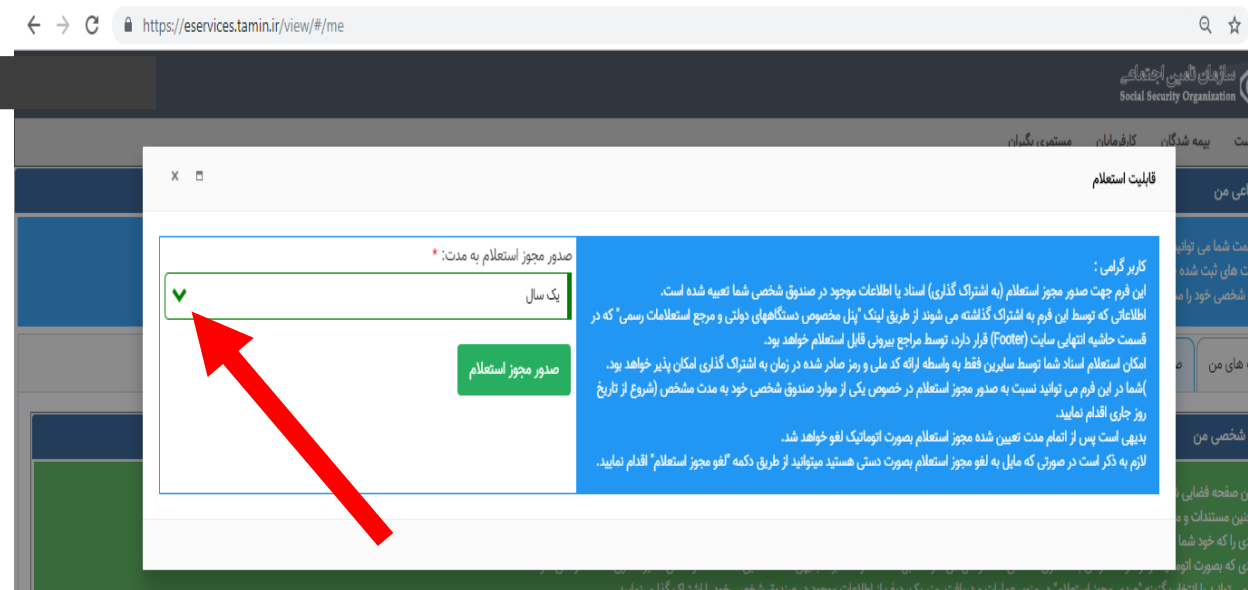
https://eservices.tamin.ir/view/#/me

سازمان تأمین اجتماعی
Social Security Organization

بیمه شدگان کارفرمایان مستمری بگیران

قابلیت استعلام

کاربر گرامی :
این فرم جهت صدور مجوز استعلام (به اشتراک گذاری) اسناد یا اطلاعات موجود در صندوق شخصی شما تعبیه شده است.
اطلاعاتی که توسط این فرم به اشتراک گذاشته می شوند از طریق لینک "پنل مخصوص دستگاههای دولتی و مرجع استعلامات رسمی" که در قسمت حاشیه انتهایی سایت (Footer) قرار دارد، توسط مراجع بیرونی قابل استعلام خواهد بود.
امکان استعلام اسناد شما توسط سایرین فقط به واسطه ارائه کد ملی و رمز صادر شده در زمان به اشتراک گذاری امکان پذیر خواهد بود.
)شما در این فرم می توانید نسبت به صدور مجوز استعلام در خصوص یکی از موارد صندوق شخصی خود به مدت مشخص (شروع از تاریخ روز جاری اقدام نمایید.
بدیهی است پس از اتمام مدت تعیین شده مجوز استعلام بصورت اتوماتیک لغو خواهد شد.
لازم به ذکر است در صورتی که مایل به لغو مجوز استعلام بصورت دستی هستید میتوانید از طریق دکمه "لغو مجوز استعلام" اقدام نمایید.

صدور مجوز استعلام به مدت: *
یک سال
صدور مجوز استعلام

اعی من
ت شما می توانی
ت های ثبت شده
شخصی خود را م
های من
شخصی من
ن صفحه فضایی
ین مستندات و م
ی را که خود شما
ی که بصورت آتو